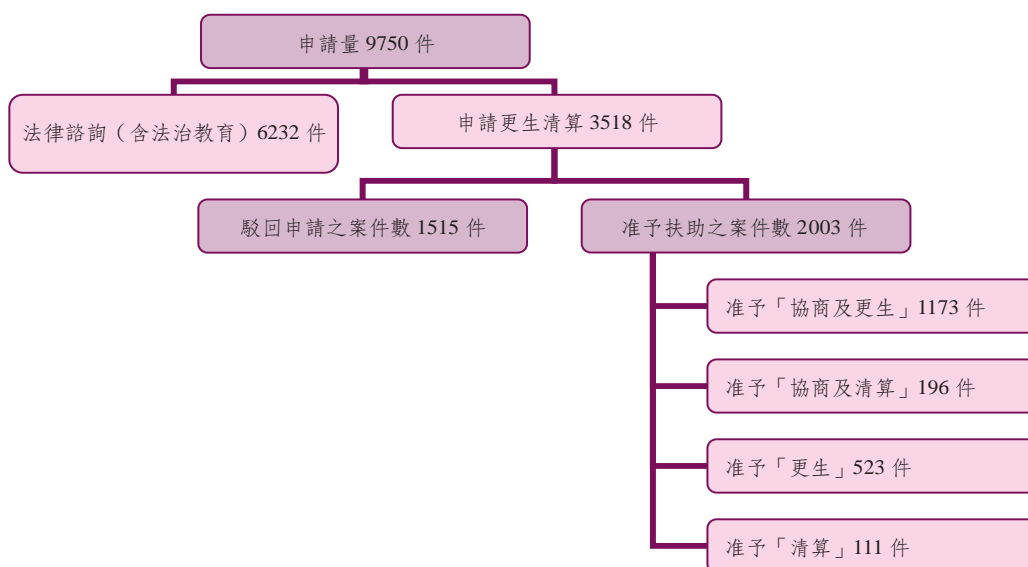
申請量 9750 件

法律諮詢（含法治教育）6232 件

申請更生清算 3518 件

駁回申請之案件數 1515 件

准予扶助之案件數 2003 件

准予「協商及更生」1173 件

准予「協商及清算」196 件

准予「更生」523 件

准予「清算」111 件